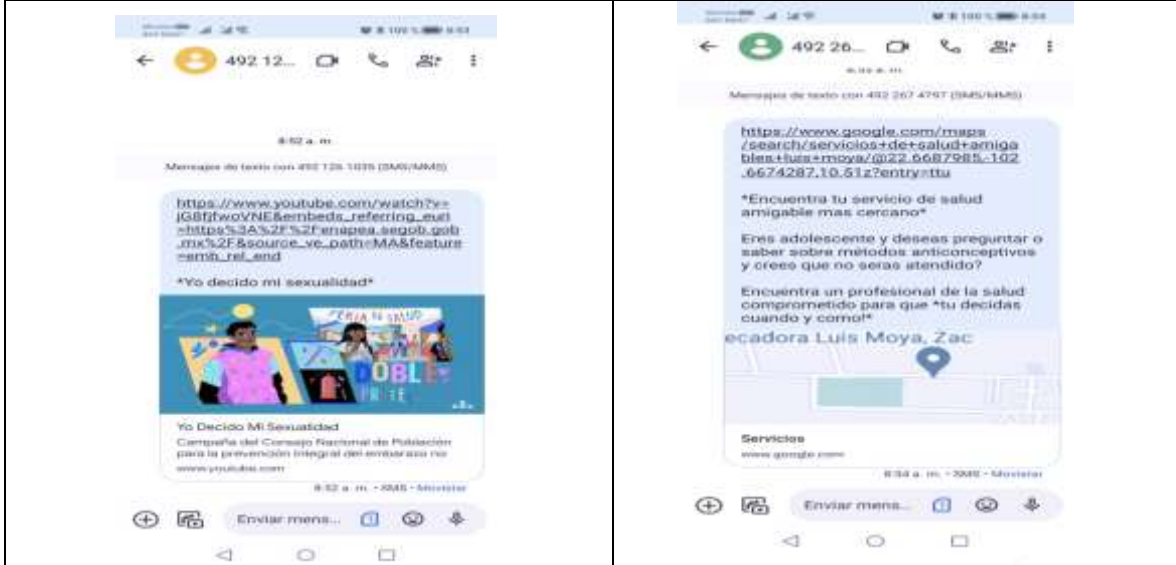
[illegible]

492 12...

8:52 a. m.

Mensajes de texto con 492 126 1035 (SMS/MMS)

https://www.youtube.com/watch?v=jG8fjfwoVNE&embeds_referring_euri=https%3A%2F%2Fenapea.segob.gob.mx%2F&source_ve_path=MA&feature=emb_rel_end

*Yo decido mi sexualidad*

FERIA DE SALUD

DOBLE

PARTE

Yo Decido Mi Sexualidad

Campaña del Consejo Nacional de Población para la prevención integral del embarazo no

www.youtube.com

8:52 a. m. • SMS • Mostrar

Enviar mens...

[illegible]

492 26...

8:53 a. m.

Mensajes de texto con 492 267 4797 (SMS/MMS)

https://www.google.com/maps/search/servicios+de+salud+amigables+luis+moya/@22.6687985,-102.6674287,10.51z?entry=ttu

*Encuentra tu servicio de salud amigable mas cercano*

Eres adolescente y deseas preguntar o saber sobre métodos anticonceptivos y crees que no seras atendido?

Encuentra un profesional de la salud comprometido para que *tu decidas cuando y como!*

ecadora Luis Moya, Zac

Servicios

www.google.com

8:54 a. m. • SMS • Mostrar

Enviar mens...